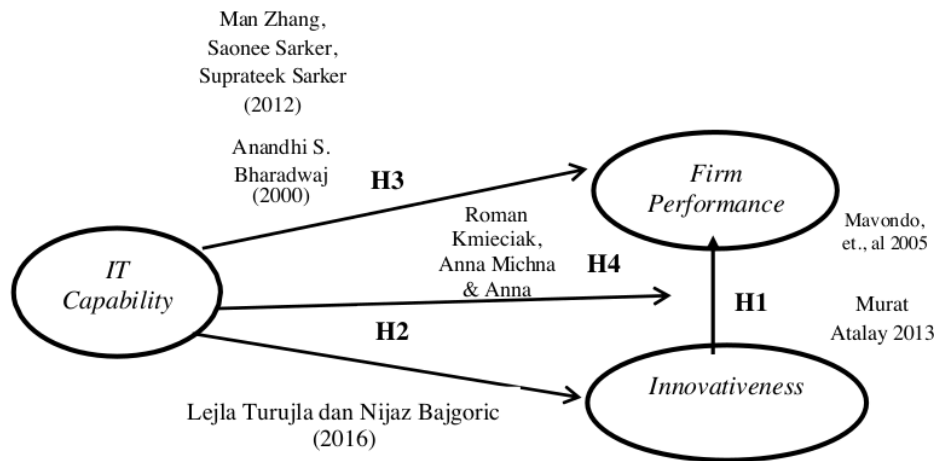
Man Zhang, Saonee Sarker, Suprateek Sarker (2012)

Anandhi S. Bharadwaj (2000)

H3

Firm Performance

Mavondo, et., al 2005

Roman Kmieciak, Anna Michna & Anna

H4

IT Capability

H1

Murat Atalay 2013

H2

Innovativeness

Lejla Turujla dan Nijaz Bajgoric (2016)